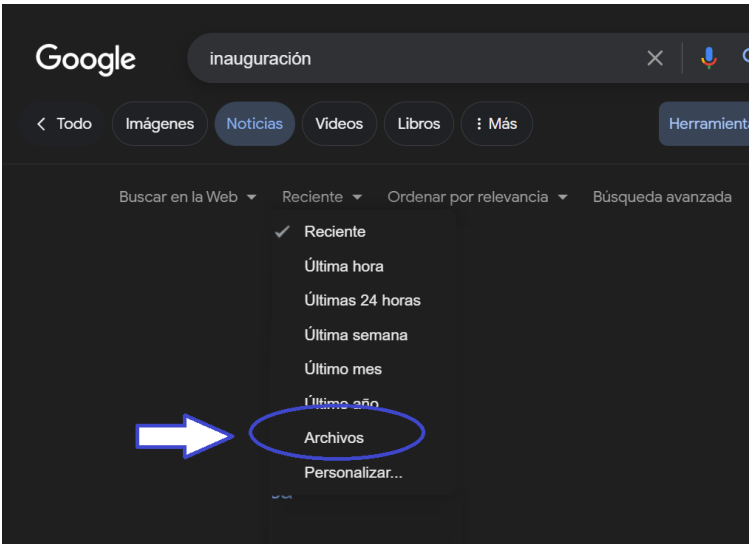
Google

inauguración

Todo
Imágenes
Noticias
Videos
Libros
Más
Herramienta

Buscar en la Web
Reciente
Ordenar por relevancia
Búsqueda avanzada

Reciente
Última hora
Últimas 24 horas
Última semana
Último mes
Último año
Archivos
Personalizar...